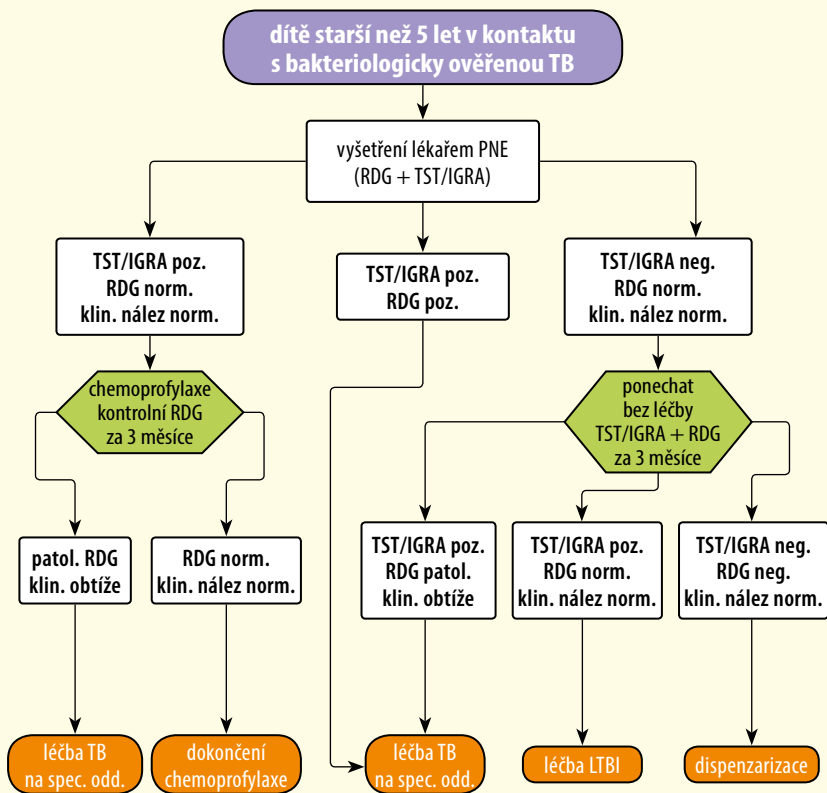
dítě starší než 5 let v kontaktu s bakteriologicky ověřenou TB

vyšetření lékařem PNE (RDG + TST/IGRA)

TST/IGRA poz. RDG norm. klin. nález norm.

TST/IGRA poz. RDG poz.

TST/IGRA neg. RDG norm. klin. nález norm.

chemoprofylaxe kontrolní RDG za 3 měsíce

ponechat bez léčby TST/IGRA + RDG za 3 měsíce

patol. RDG klin. obtíže

RDG norm. klin. nález norm.

TST/IGRA poz. RDG patol. klin. obtíže

TST/IGRA poz. RDG norm. klin. nález norm.

TST/IGRA neg. RDG neg. klin. nález norm.

léčba TB na spec. odd.

dokončení chemoprofylaxe

léčba TB na spec. odd.

léčba LTBI

dispenzarizace